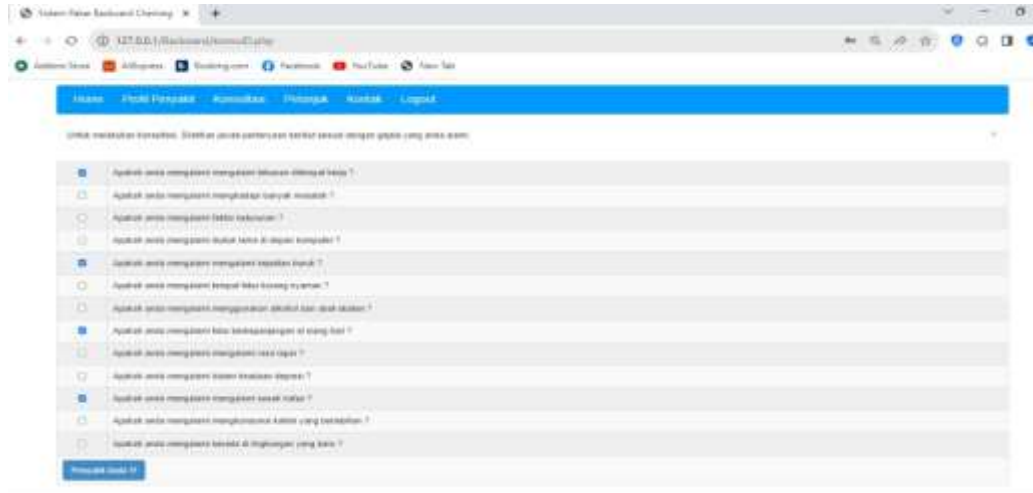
Sistem Pakar Backward Chaining ×

127.0.0.1/Backward/konsultasi.php

AliExpress Booking.com Facebook YouTube New Tab

Home Profil Penyakit Konsultasi Petunjuk Kontak Logout

Untuk melakukan konsultasi, silahkan jawab pertanyaan berikut sesuai dengan gejala yang anda alami.

Apakah anda mengalami mengalami tekanan ditempat kerja ?
Apakah anda mengalami menghadapi banyak masalah ?
Apakah anda mengalami faktor keturunan ?
Apakah anda mengalami duduk lama di depan komputer ?
Apakah anda mengalami mengalami kejadian buruk ?
Apakah anda mengalami tempat tidur kurang nyaman ?
Apakah anda mengalami menggunakan alkohol dan obat-obatan ?
Apakah anda mengalami fobia berkepanjangan di ruang kecil ?
Apakah anda mengalami mengalami rasa capek ?
Apakah anda mengalami riwayat keluarga depresi ?
Apakah anda mengalami mengalami sesak nafas ?
Apakah anda mengalami mengkonsumsi kafein yang berlebihan ?
Apakah anda mengalami berada di lingkungan yang baru ?

Penyakit Anda ?